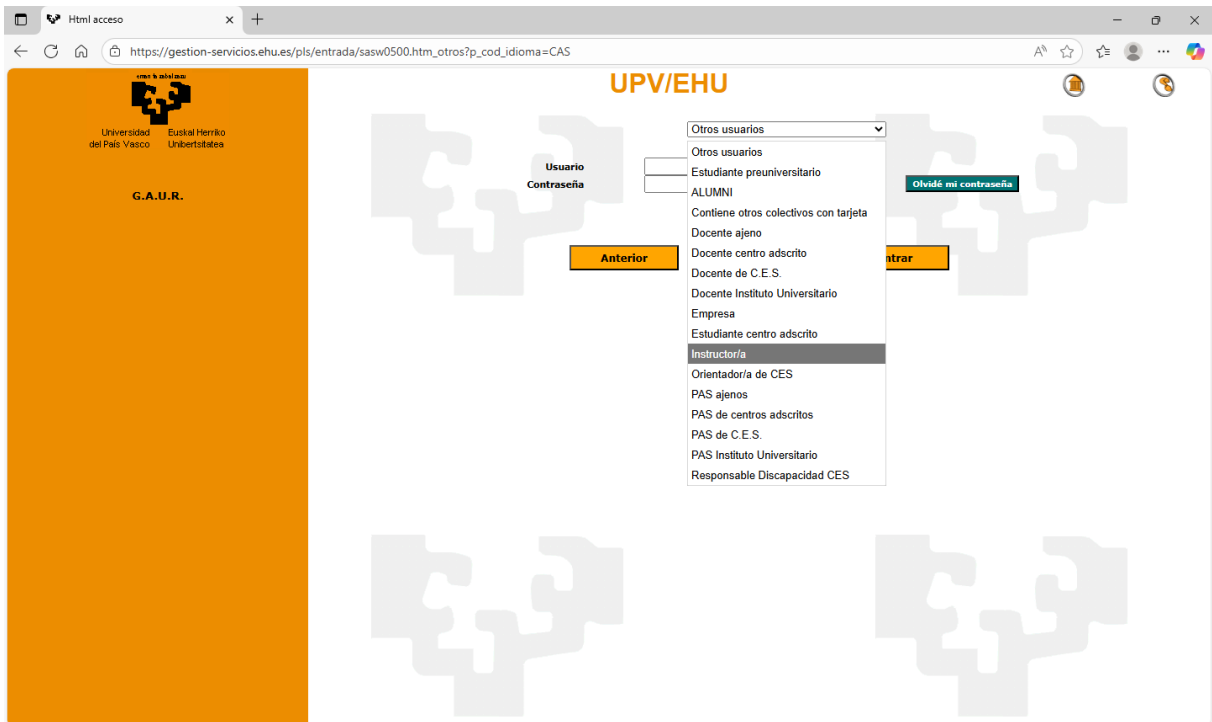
Html acceso

https://gestion-servicios.ehu.es/pls/entrada/sasw0500.htm_otros?p_cod_idioma=CAS

eman ta zabal zazu

Universidad del País Vasco

Euskal Herriko Unibertsitatea

G.A.U.R.

UPV/EHU

Otros usuarios

Usuario

Contraseña

Olvidé mi contraseña

Anterior

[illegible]ntrar

Otros usuarios
Estudiante preuniversitario
ALUMNI
Contiene otros colectivos con tarjeta
Docente ajeno
Docente centro adscrito
Docente de C.E.S.
Docente Instituto Universitario
Empresa
Estudiante centro adscrito
Instructor/a
Orientador/a de CES
PAS ajenos
PAS de centros adscritos
PAS de C.E.S.
PAS Instituto Universitario
Responsable Discapacidad CES